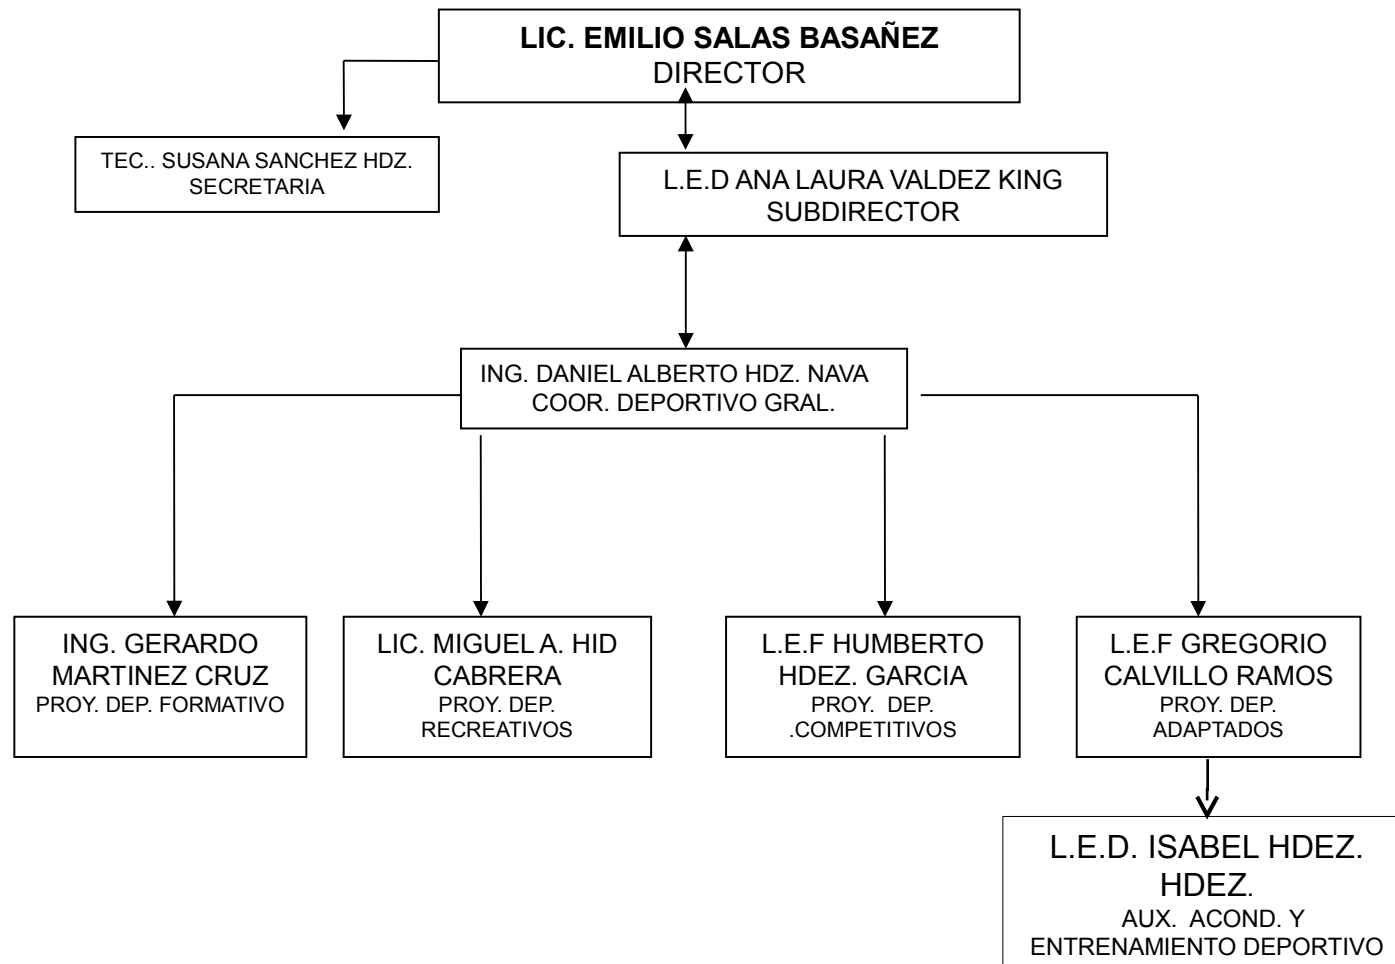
LIC. EMILIO SALAS BASAÑEZ
DIRECTOR

TEC.. SUSANA SANCHEZ HDZ.
SECRETARIA

L.E.D ANA LAURA VALDEZ KING
SUBDIRECTOR

ING. DANIEL ALBERTO HDZ. NAVA
COOR. DEPORTIVO GRAL.

ING. GERARDO MARTINEZ CRUZ
PROY. DEP. FORMATIVO

LIC. MIGUEL A. HID CABRERA
PROY. DEP. RECREATIVOS

L.E.F HUMBERTO HDEZ. GARCIA
PROY. DEP. .COMPETITIVOS

L.E.F GREGORIO CALVILLO RAMOS
PROY. DEP. ADAPTADOS

L.E.D. ISABEL HDEZ. HDEZ.
AUX. ACOND. Y ENTRENAMIENTO DEPORTIVO